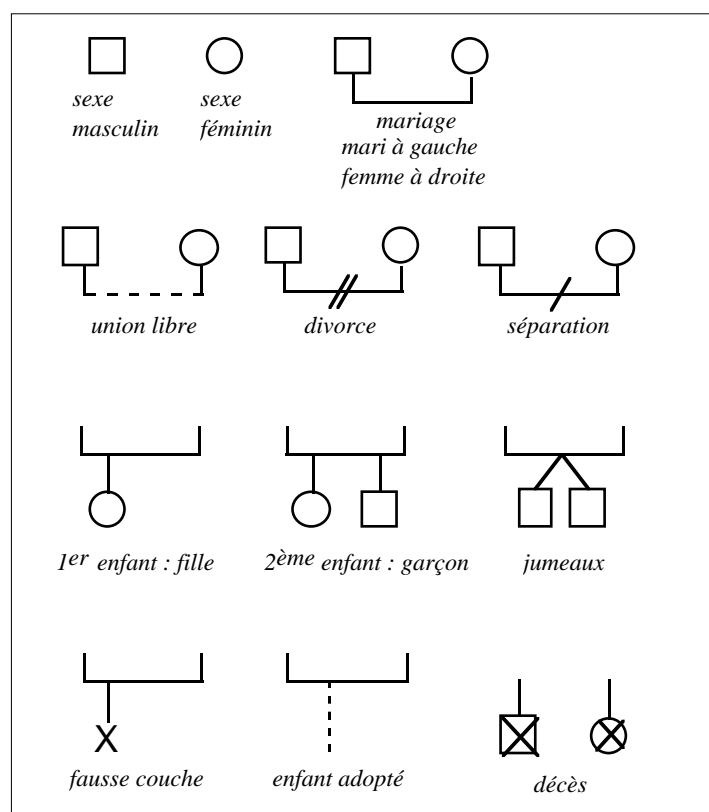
sexe masculin

sexe féminin

mariage
mari à gauche
femme à droite

union libre

divorce

séparation

$1^{er}$ enfant : fille

$2^{ème}$ enfant : garçon

jumeaux

X

fausse couche

enfant adopté

décès